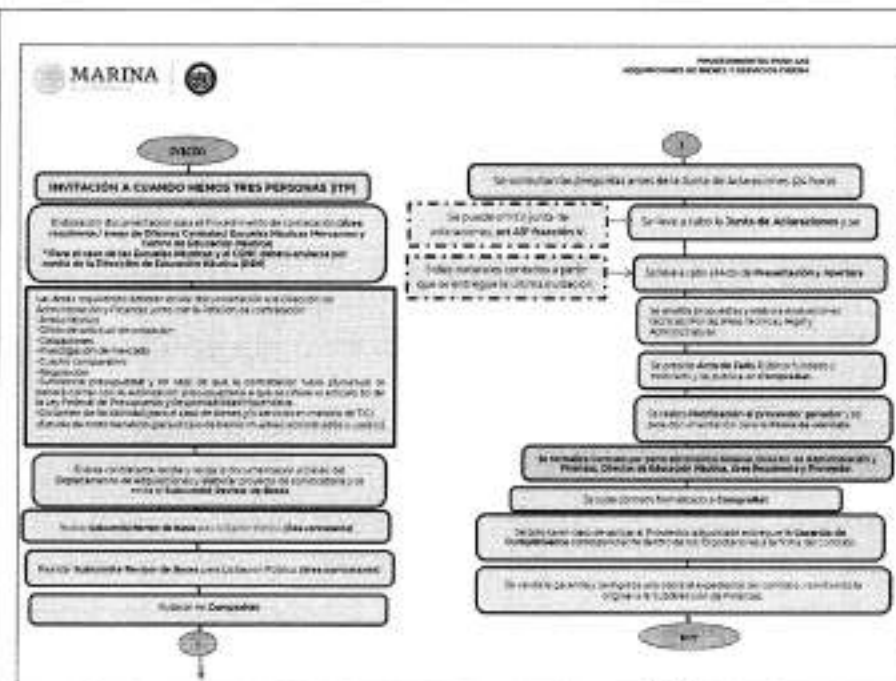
MARINA

PROCEDIMIENTO PARA LAS ADQUISICIONES DE BIENES Y SERVICIOS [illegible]

INICIO

INVITACIÓN A CUANDO MENOS TRES PERSONAS (ITP)

Elaboración documentación para el Procedimiento de contratación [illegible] / Areas de Oficinas Centrales, Escuelas Náuticas Mercantes y Centro de Educación Náutica)
*Para el caso de las Escuelas Náuticas y el CENC deberá enviarse por medio de la Dirección de Educación Náutica (DEN)

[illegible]

Se envía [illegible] revisa y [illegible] documentación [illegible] Departamento de adquisiciones y elaborar proyecto de convocatoria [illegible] Subcomité Revisor de Bases

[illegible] Subcomité Revisor de Bases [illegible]

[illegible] Subcomité Revisor de Bases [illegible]

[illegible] Compranet

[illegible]

Se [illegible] preguntas antes de la Junta de Aclaraciones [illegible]

Se puede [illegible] junta de aclaraciones, art. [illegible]

Se lleva a cabo la Junta de Aclaraciones y se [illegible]

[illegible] a partir que se entregue la última invitación

Se lleva a cabo el acto de Presentación y Apertura

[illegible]

Se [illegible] Acta de Fallo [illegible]

Se realiza Notificación al proveedor ganador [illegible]

Se formaliza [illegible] Dirección de Educación Náutica, Área Requirente y Proveedor

Se sube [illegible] Compranet

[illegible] Garantía de Cumplimiento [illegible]

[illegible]

FIN